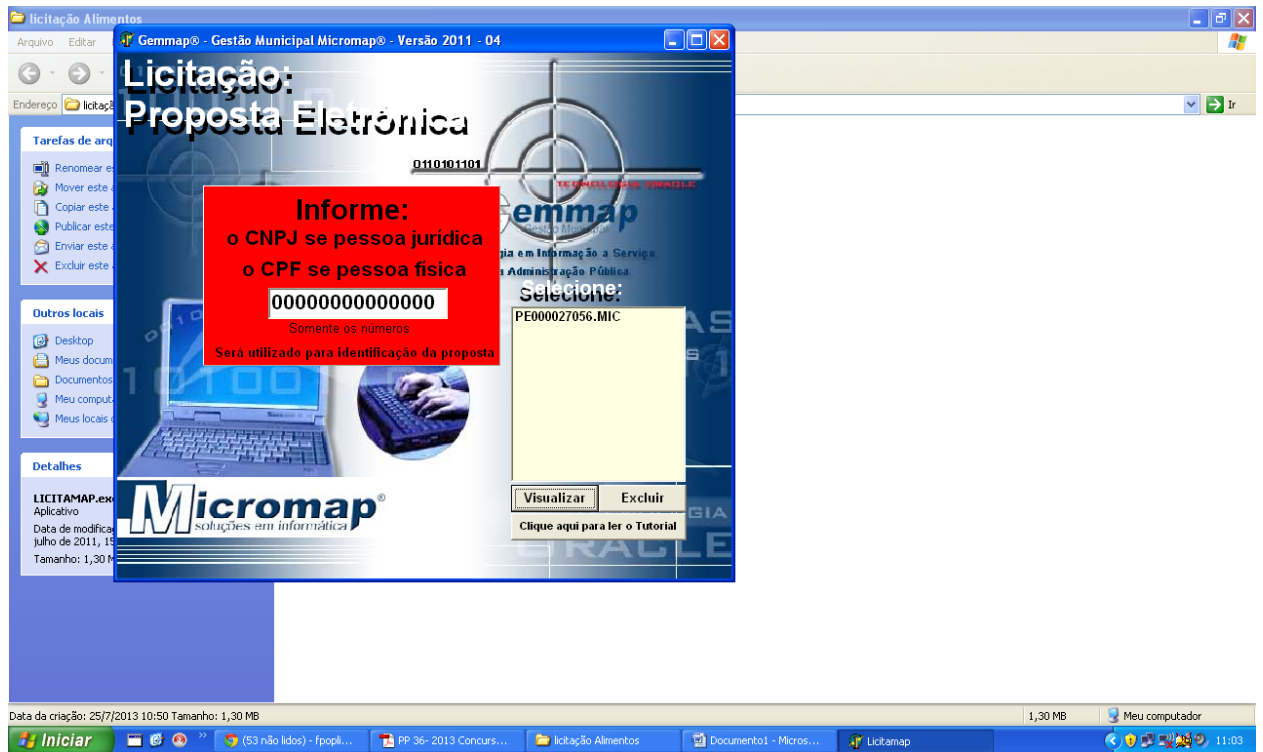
licitação Alimentos
Arquivo Editar
Endereço licitaç
Ir
Tarefas de arq
Renomear e
Mover este
Copiar este
Publicar este
Enviar este
Excluir este
Outros locais
Desktop
Meus docum
Documentos
Meu comput
Meus locais
Detalhes
LICITAMAP.exe
Aplicativo
Data de modifica
julho de 2011, 1
Tamanho: 1,30 M

Gemmap® - Gestão Municipal Micromap® - Versão 2011 - 04

Licitação:
Proposta Eletrônica

0110101101

TECNOLOGIA ORACLE
Gemmap
Gestão Municipal
gia em Informação a Serviço
a Administração Pública

Informe:
o CNPJ se pessoa jurídica
o CPF se pessoa física
00000000000000
Somente os números
Será utilizado para identificação da proposta

Selecione:
PE000027056.MIC

Visualizar
Excluir
Clique aqui para ler o Tutorial

Micromap®
soluções em informática

Data da criação: 25/7/2013 10:50 Tamanho: 1,30 MB
1,30 MB
Meu computador

Iniciar
(53 não lidos) - fpopli...
PP 36- 2013 Concurs...
licitação Alimentos
Documento1 - Micros...
Licitamap
11:03